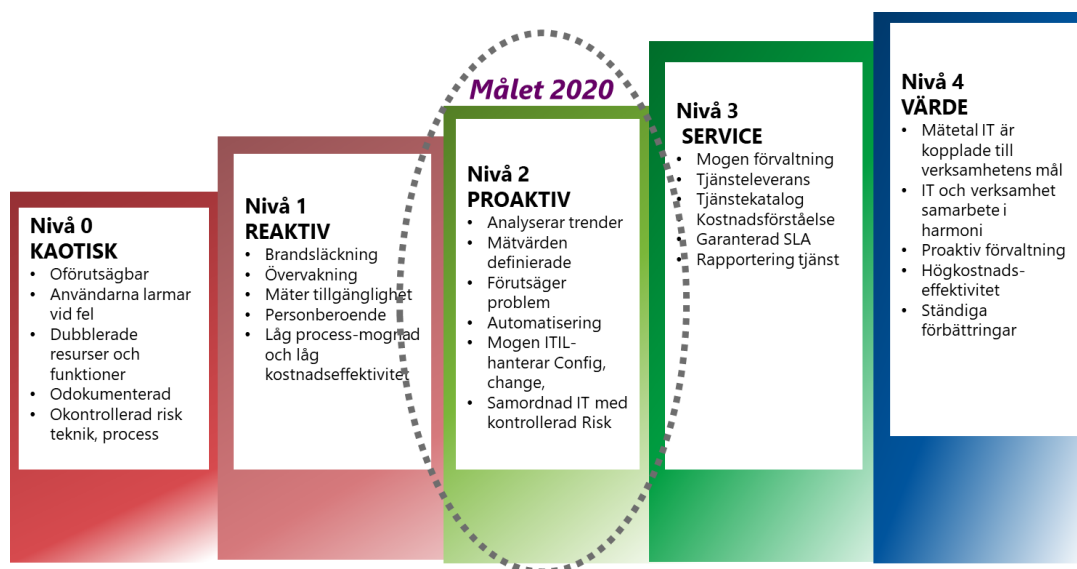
Nivå 0
KAOTISK
- Oförutsägbar
- Användarna larmar vid fel
- Dubblerade resurser och funktioner
- Odokumenterad
- Okontrollerad risk teknik, process

Nivå 1
REAKTIV
- Brandsläckning
- Övervakning
- Mäter tillgänglighet
- Personberoende
- Låg process-mognad och låg kostnadseffektivitet

Målet 2020

Nivå 2
PROAKTIV
- Analyserar trender
- Mätvärden definierade
- Förutsäger problem
- Automatisering
- Mogen ITIL-hanterar Config, change,
- Samordnad IT med kontrollerad Risk

Nivå 3
SERVICE
- Mogen förvaltning
- Tjänsteleverans
- Tjänstekatalog
- Kostnadsförståelse
- Garanterad SLA
- Rapportering tjänst

Nivå 4
VÄRDE
- Mätetal IT är kopplade till verksamhetens mål
- IT och verksamhet samarbete i harmoni
- Proaktiv förvaltning
- Högkostnads-effektivitet
- Ständiga förbättringar